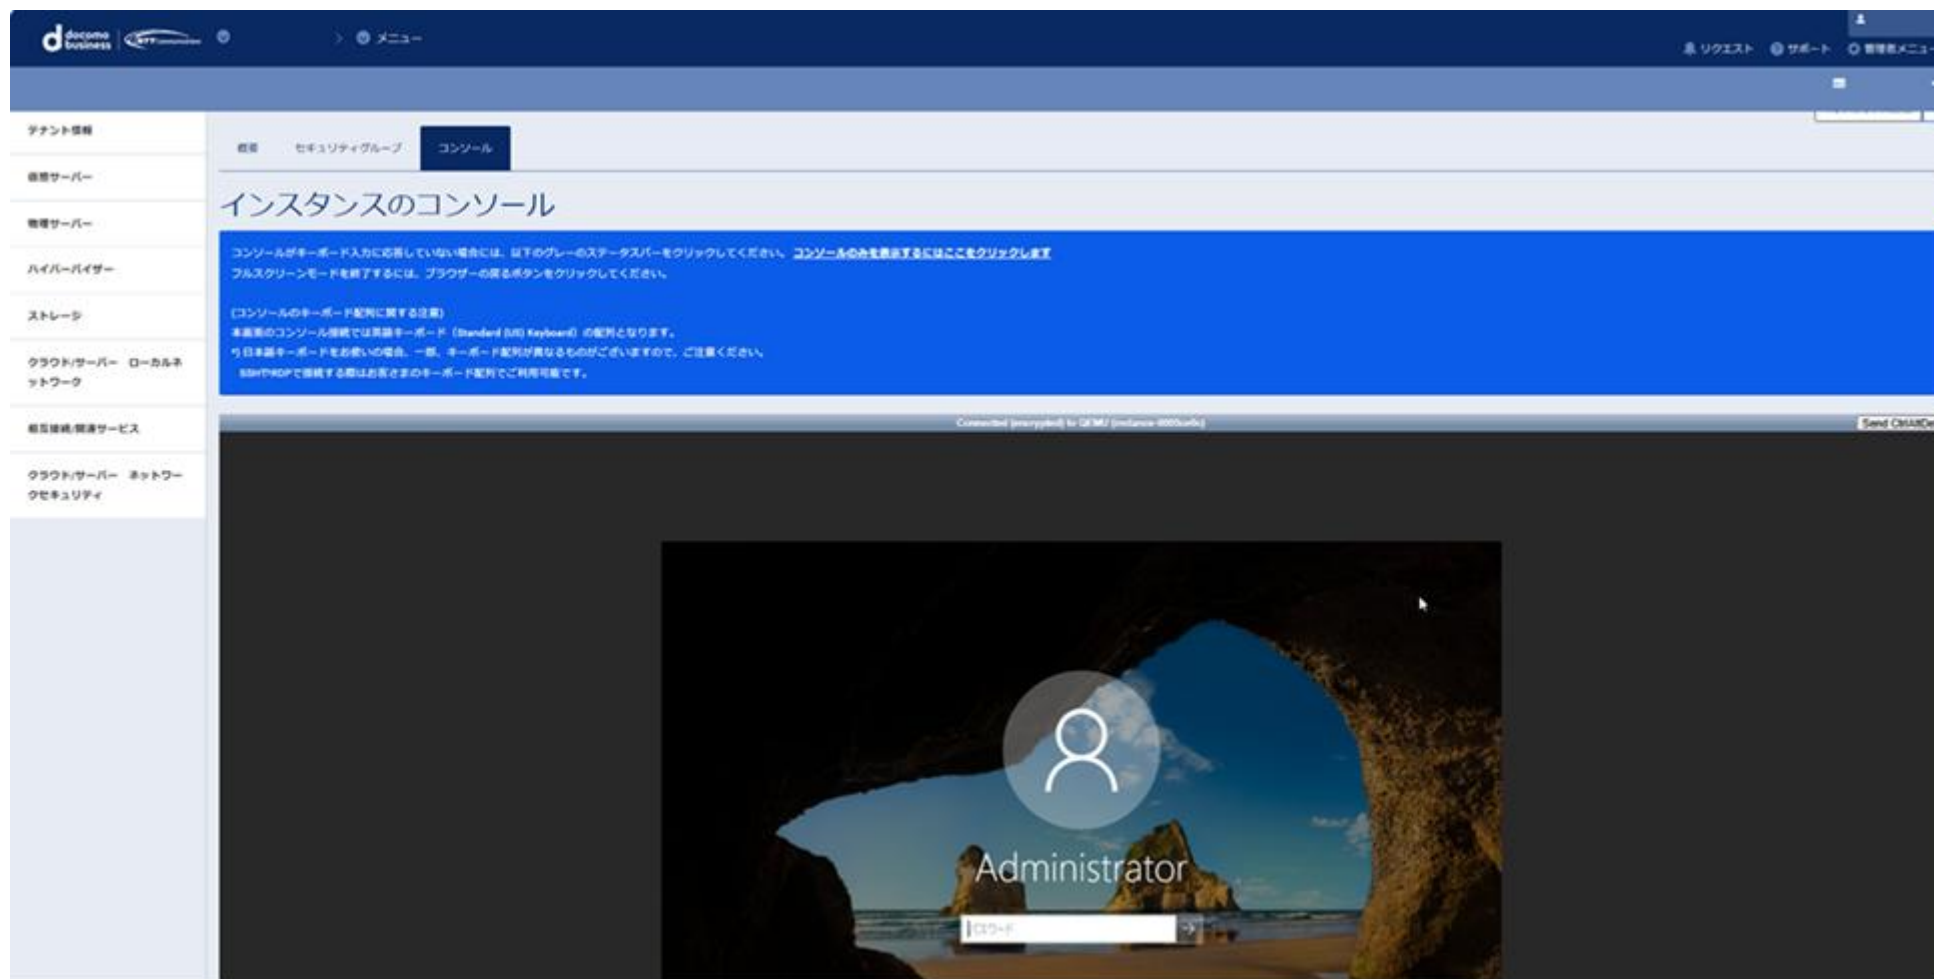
docomo business NTT Communications

メニュー

リクエスト サポート 管理者メニュー

テナント情報
仮想サーバー
物理サーバー
ハイパーバイザー
ストレージ
クラウド/サーバー ローカルネットワーク
相互接続/関連サービス
クラウド/サーバー ネットワークセキュリティ

概要 セキュリティグループ コンソール

インスタンスのコンソール

コンソールがキーボード入力に応答していない場合には、以下のグレーのステータスバーをクリックしてください。コンソールのみを表示するにはここをクリックします
フルスクリーンモードを終了するには、ブラウザーの戻るボタンをクリックしてください。

(コンソールのキーボード配列に関する注意)
本画面のコンソール接続では英語キーボード(Standard (US) Keyboard)の配列となります。
※日本語キーボードをお使いの場合、一部、キーボード配列が異なるものがございますので、ご注意ください。
SSHやRDPで接続する際はお客さまのキーボード配列でご利用可能です。

Connected (encrypted) to QEMU (instance-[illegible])

Send CtrlAltDel

Administrator

パスワード